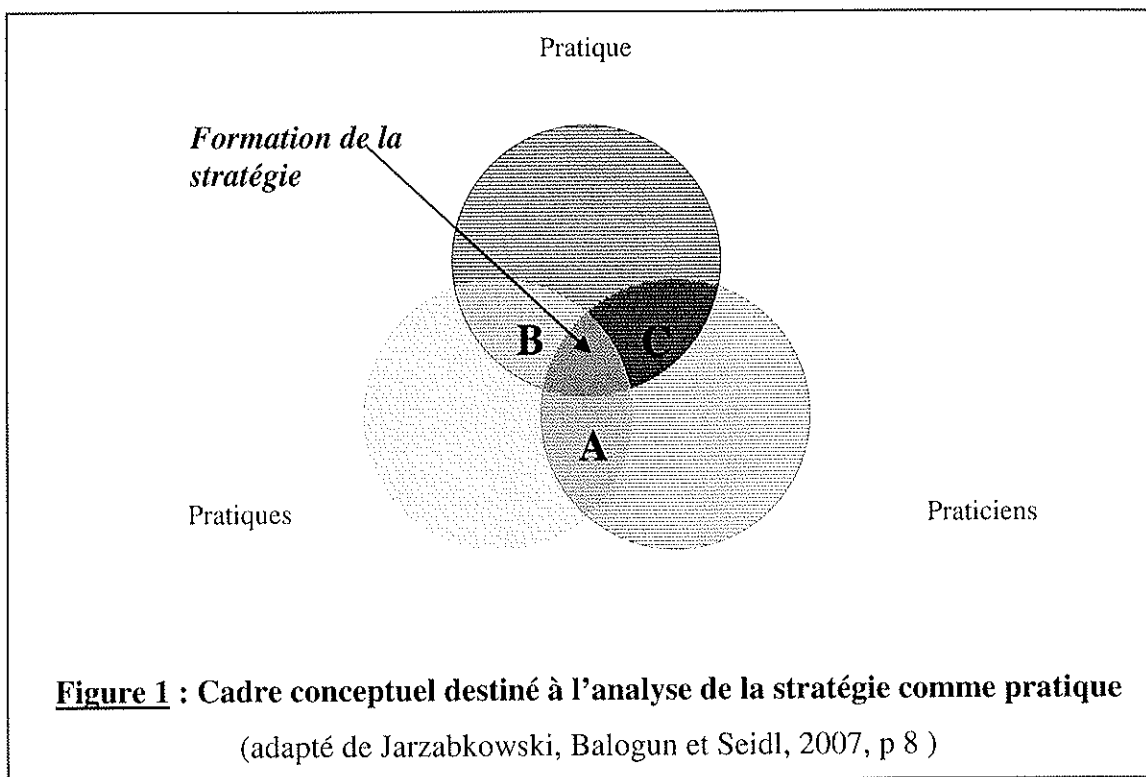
Pratique

Formation de la stratégie

B

C

A

Pratiques

Praticiens

Figure 1 : Cadre conceptuel destiné à l'analyse de la stratégie comme pratique

(adapté de Jarzabkowski, Balogun et Seidl, 2007, p 8 )